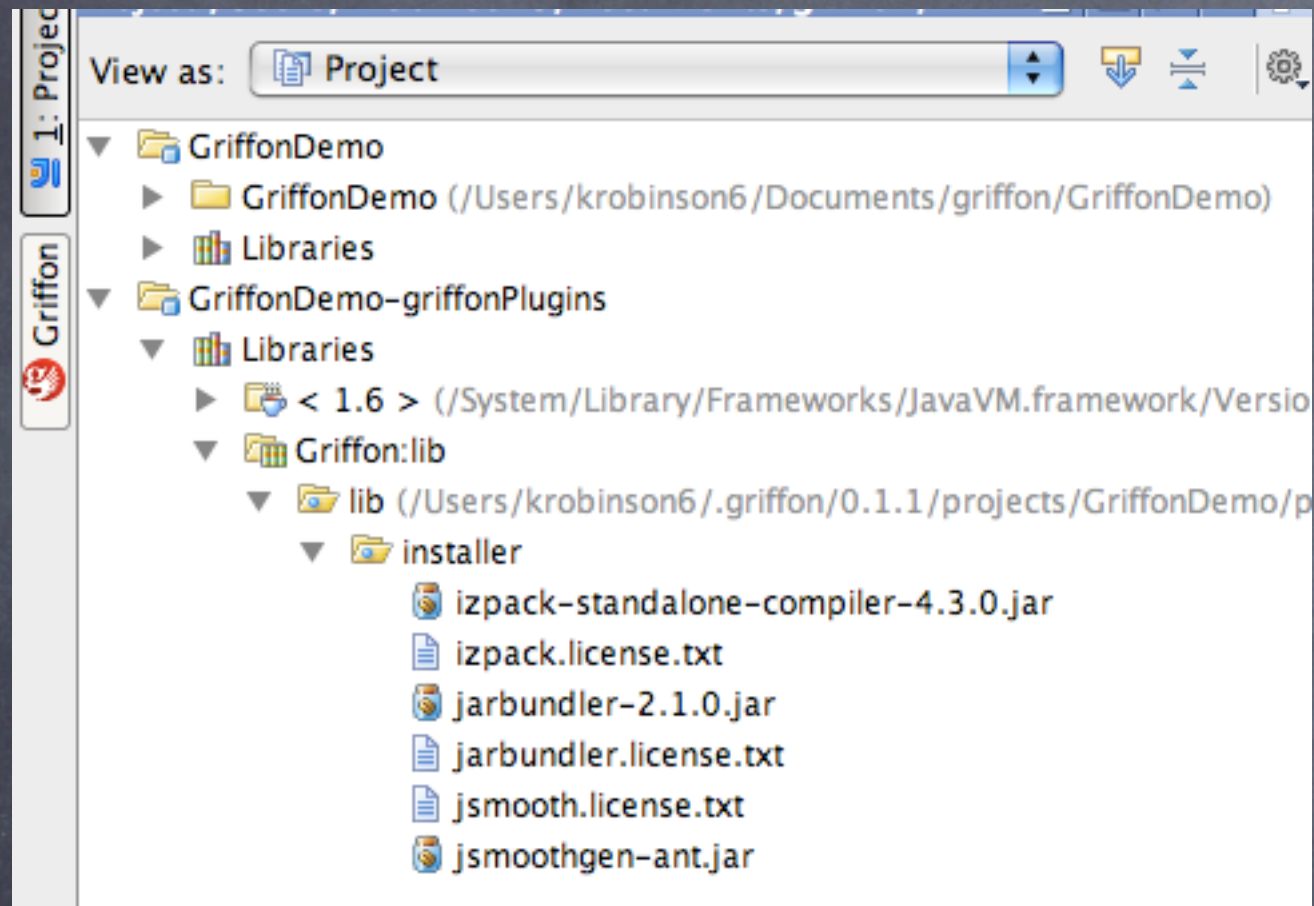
1: Projec
Griffon

View as: Project

GriffonDemo
GriffonDemo (/Users/krobinson6/Documents/griffon/GriffonDemo)
Libraries
GriffonDemo-griffonPlugins
Libraries
< 1.6 > (/System/Library/Frameworks/JavaVM.framework/Versio
Griffon:lib
lib (/Users/krobinson6/.griffon/0.1.1/projects/GriffonDemo/p
installer
izpack-standalone-compiler-4.3.0.jar
izpack.license.txt
jarbundler-2.1.0.jar
jarbundler.license.txt
jsmooth.license.txt
jsmoothgen-ant.jar